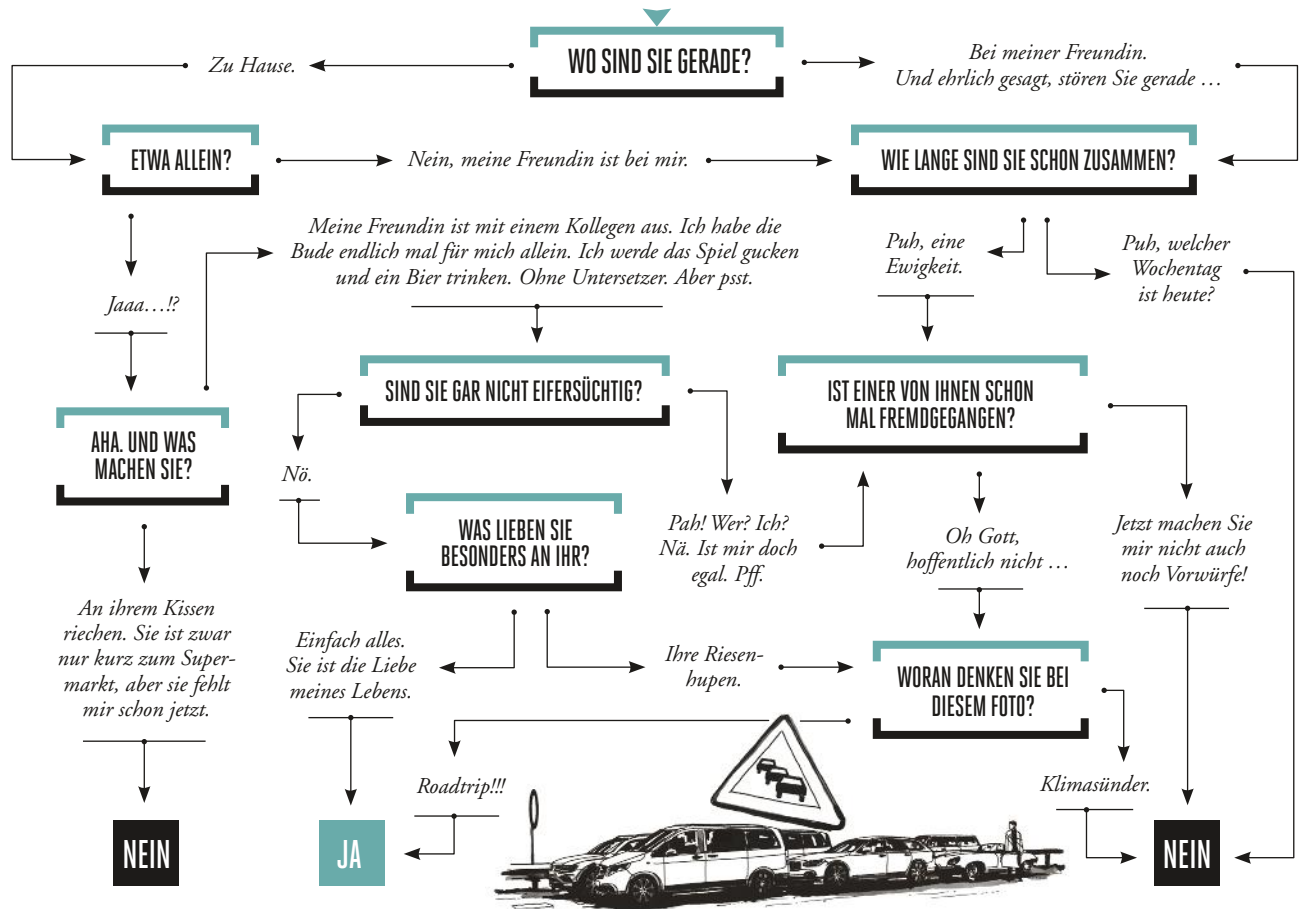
WO SIND SIE GERADE?

Zu Hause.

Bei meiner Freundin. Und ehrlich gesagt, stören Sie gerade …

ETWA ALLEIN?

Nein, meine Freundin ist bei mir.

WIE LANGE SIND SIE SCHON ZUSAMMEN?

Jaaa…!?

Meine Freundin ist mit einem Kollegen aus. Ich habe die Bude endlich mal für mich allein. Ich werde das Spiel gucken und ein Bier trinken. Ohne Untersetzer. Aber psst.

Puh, eine Ewigkeit.

Puh, welcher Wochentag ist heute?

AHA. UND WAS MACHEN SIE?

SIND SIE GAR NICHT EIFERSÜCHTIG?

IST EINER VON IHNEN SCHON MAL FREMDGEGANGEN?

Nö.

WAS LIEBEN SIE BESONDERS AN IHR?

Pah! Wer? Ich? Nä. Ist mir doch egal. Pff.

Oh Gott, hoffentlich nicht …

Jetzt machen Sie mir nicht auch noch Vorwürfe!

An ihrem Kissen riechen. Sie ist zwar nur kurz zum Supermarkt, aber sie fehlt mir schon jetzt.

Einfach alles. Sie ist die Liebe meines Lebens.

Ihre Riesenhupen.

WORAN DENKEN SIE BEI DIESEM FOTO?

Roadtrip!!!

Klimasünder.

NEIN

JA

NEIN